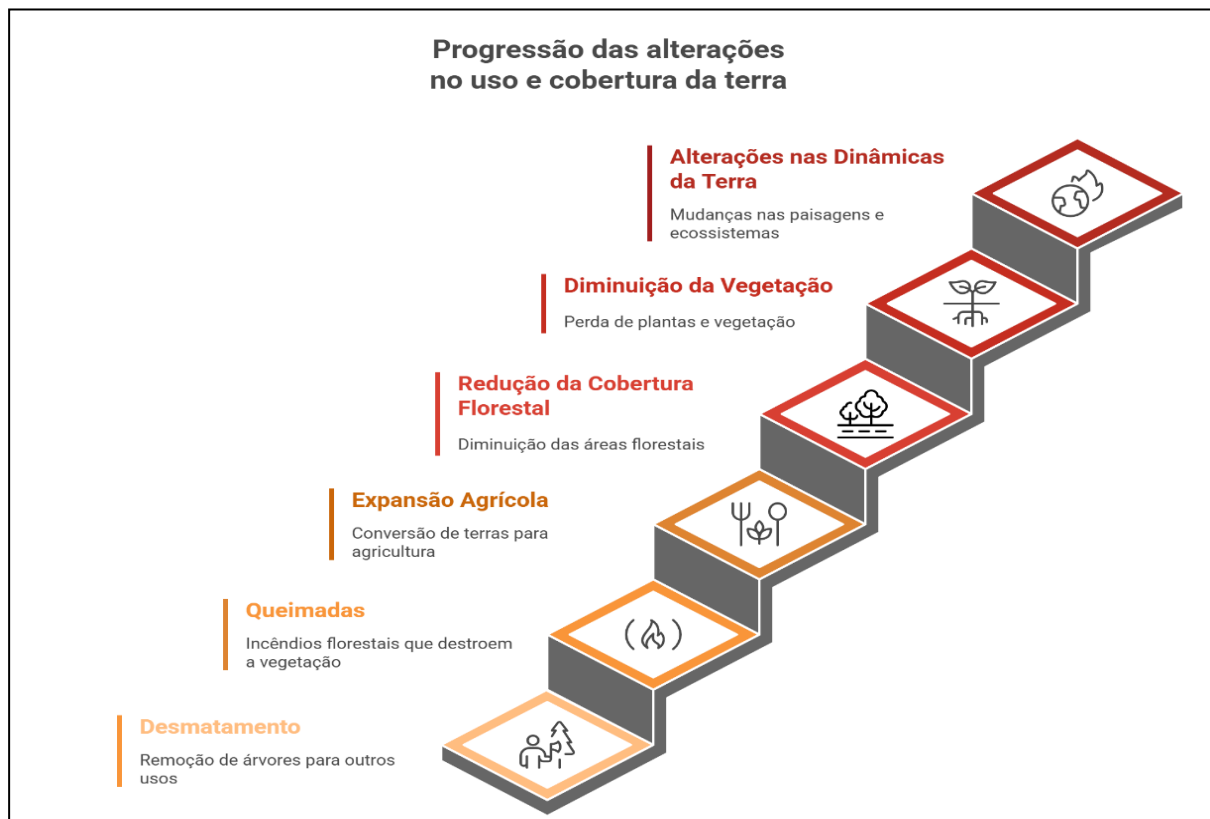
Progressão das alterações no uso e cobertura da terra

Alterações nas Dinâmicas da Terra

Mudanças nas paisagens e ecossistemas

Diminuição da Vegetação

Perda de plantas e vegetação

Redução da Cobertura Florestal

Diminuição das áreas florestais

Expansão Agrícola

Conversão de terras para agricultura

Queimadas

Incêndios florestais que destroem a vegetação

Desmatamento

Remoção de árvores para outros usos